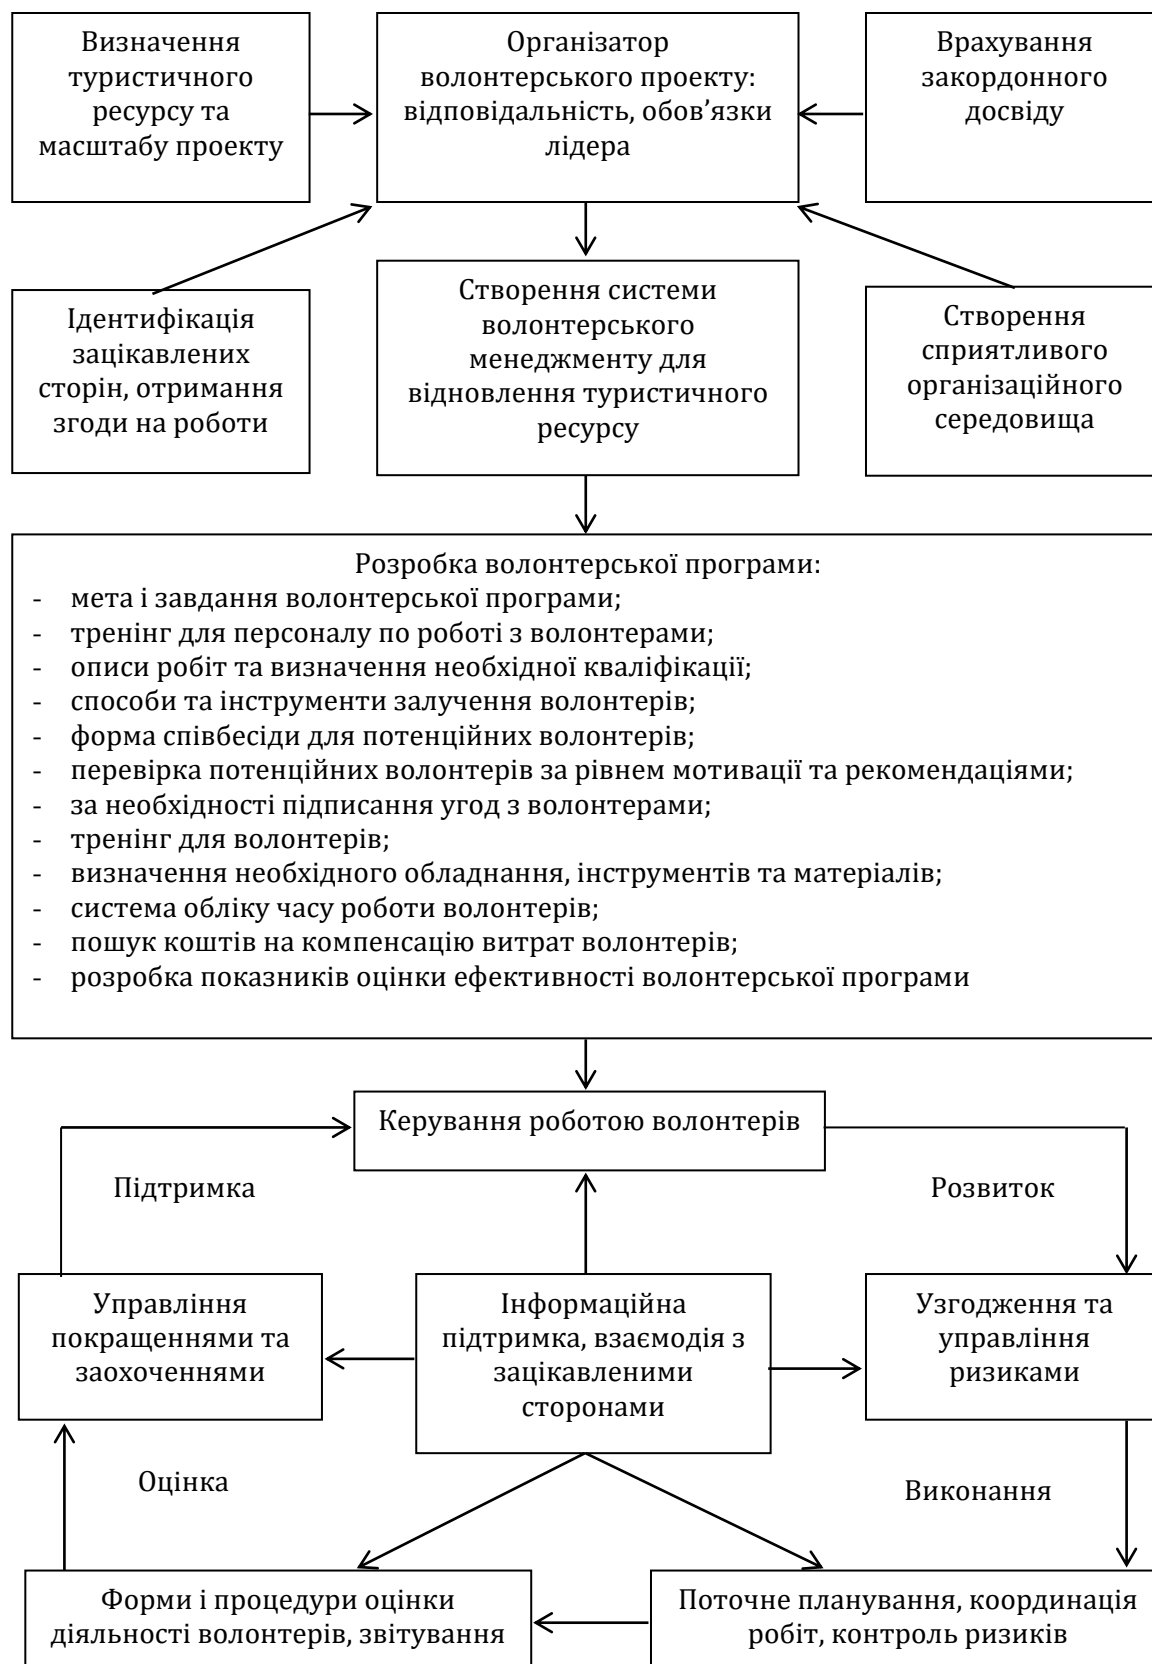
Визначення туристичного ресурсу та масштабу проекту

Організатор волонтерського проекту: відповідальність, обов’язки лідера

Врахування закордонного досвіду

Ідентифікація зацікавлених сторін, отримання згоди на роботи

Створення системи волонтерського менеджменту для відновлення туристичного ресурсу

Створення сприятливого організаційного середовища

Розробка волонтерської програми:
- мета і завдання волонтерської програми;
- тренінг для персоналу по роботі з волонтерами;
- описи робіт та визначення необхідної кваліфікації;
- способи та інструменти залучення волонтерів;
- форма співбесіди для потенційних волонтерів;
- перевірка потенційних волонтерів за рівнем мотивації та рекомендаціями;
- за необхідності підписання угод з волонтерами;
- тренінг для волонтерів;
- визначення необхідного обладнання, інструментів та матеріалів;
- система обліку часу роботи волонтерів;
- пошук коштів на компенсацію витрат волонтерів;
- розробка показників оцінки ефективності волонтерської програми

Керування роботою волонтерів

Підтримка

Розвиток

Управління покращеннями та заохоченнями

Інформаційна підтримка, взаємодія з зацікавленими сторонами

Узгодження та управління ризиками

Оцінка

Виконання

Форми і процедури оцінки діяльності волонтерів, звітування

Поточне планування, координація робіт, контроль ризиків